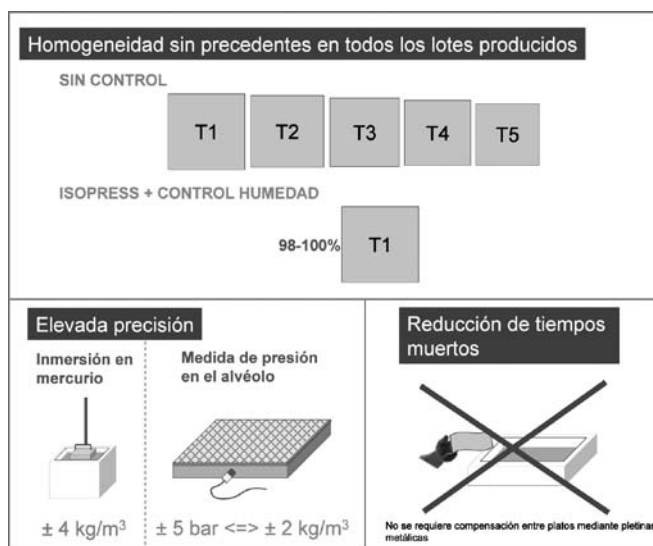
Homogeneidad sin precedentes en todos los lotes producidos

SIN CONTROL

T1 T2 T3 T4 T5

ISOPRESS + CONTROL HUMEDAD

98-100% T1

Elevada precisión

Inmersión en mercurio

Medida de presión en el alvéolo

± 4 kg/m$^3$

± 5 bar <=> ± 2 kg/m$^3$

Reducción de tiempos muertos

No se requiere compensación entre platos mediante pletinas metálicas